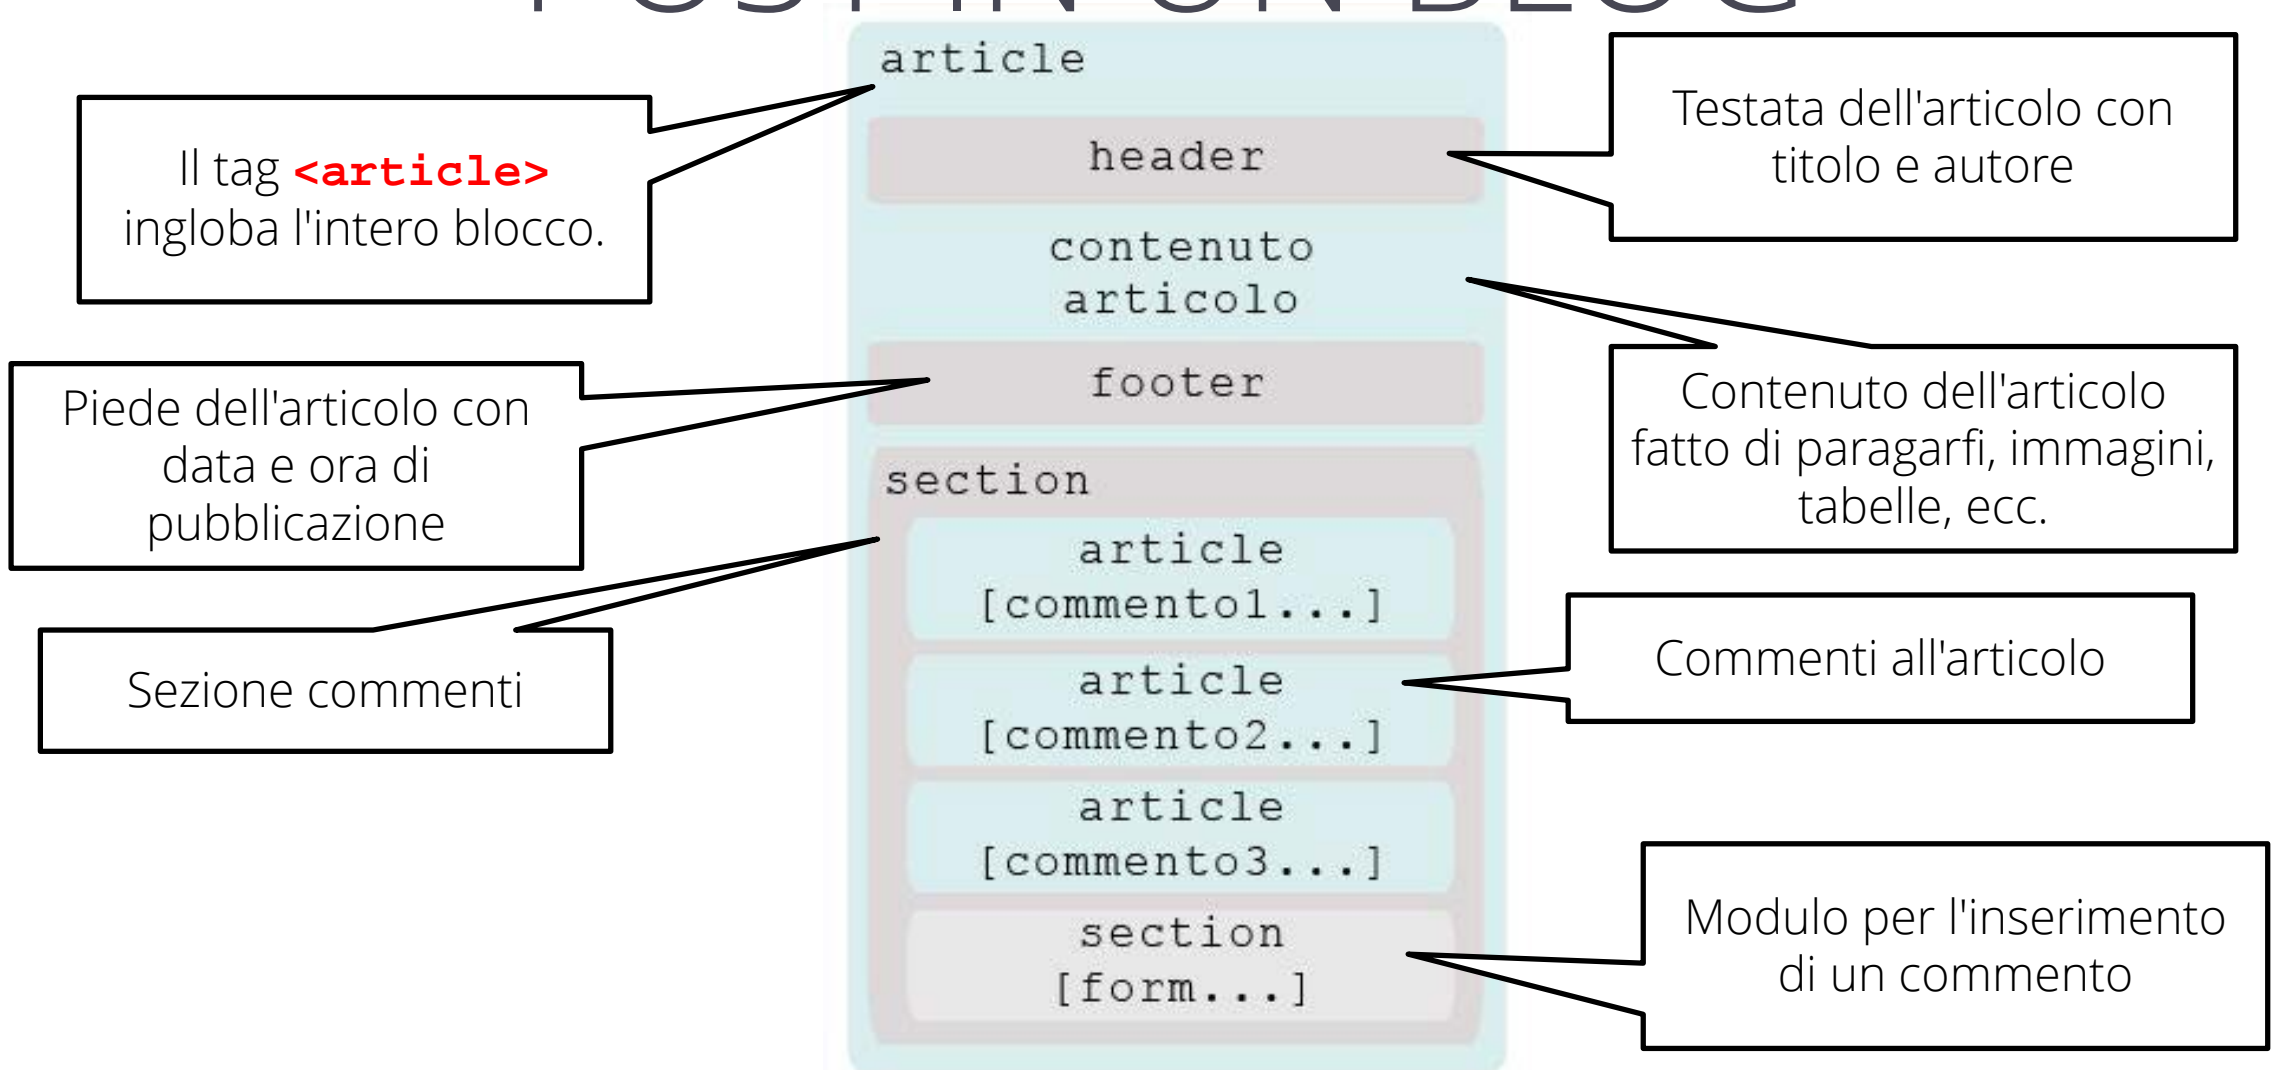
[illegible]

article

Il tag <article> ingloba l'intero blocco.

header

Testata dell'articolo con titolo e autore

contenuto articolo

Contenuto dell'articolo fatto di paragarfi, immagini, tabelle, ecc.

footer

Piede dell'articolo con data e ora di pubblicazione

section

article [commento1...]

Sezione commenti

article [commento2...]

Commenti all'articolo

article [commento3...]

section [form...]

Modulo per l'inserimento di un commento